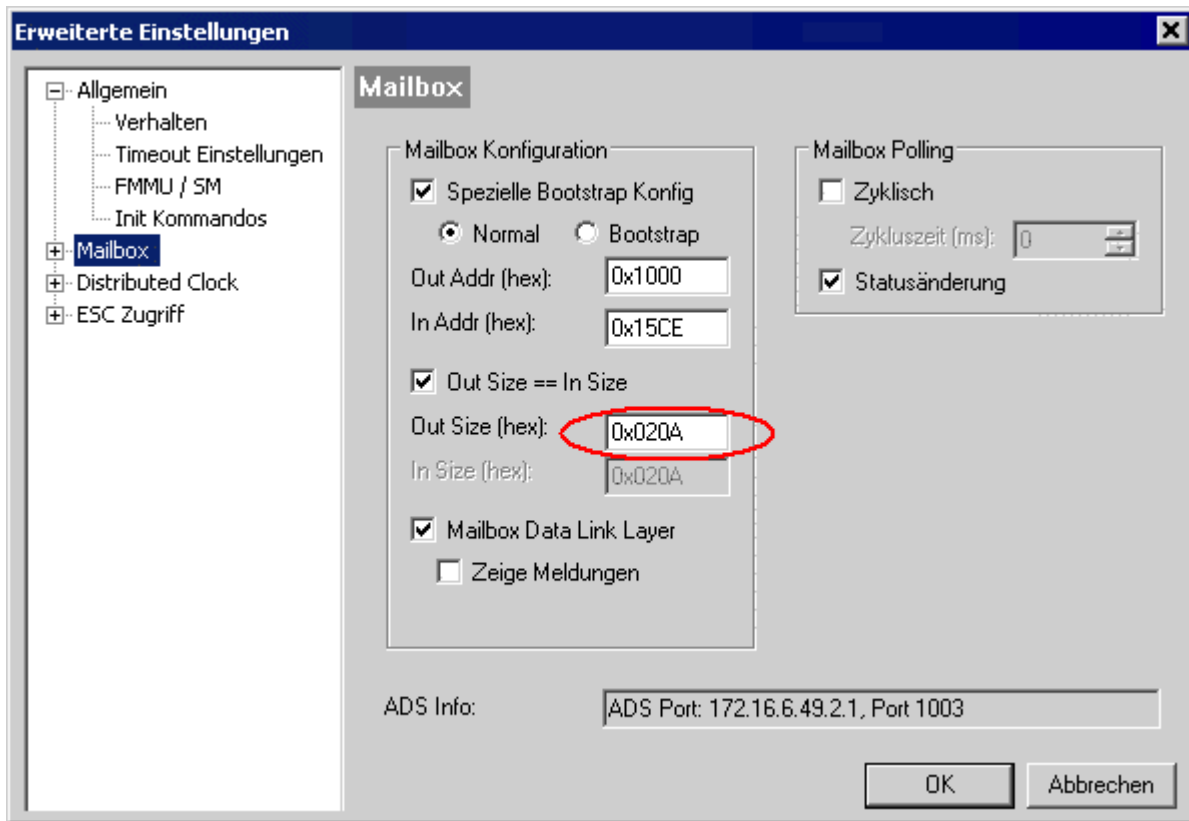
Erweiterte Einstellungen

Allgemein
Verhalten
Timeout Einstellungen
FMMU / SM
Init Kommandos
Mailbox
Distributed Clock
ESC Zugriff

Mailbox

Mailbox Konfiguration
Spezielle Bootstrap Konfig
Normal
Bootstrap
Out Addr (hex): 0x1000
In Addr (hex): 0x15CE
Out Size == In Size
Out Size (hex): 0x020A
In Size (hex): 0x020A
Mailbox Data Link Layer
Zeige Meldungen

Mailbox Polling
Zyklisch
Zykluszeit (ms): 0
Statusänderung

ADS Info: ADS Port: 172.16.6.49.2.1, Port 1003

OK
Abbrechen